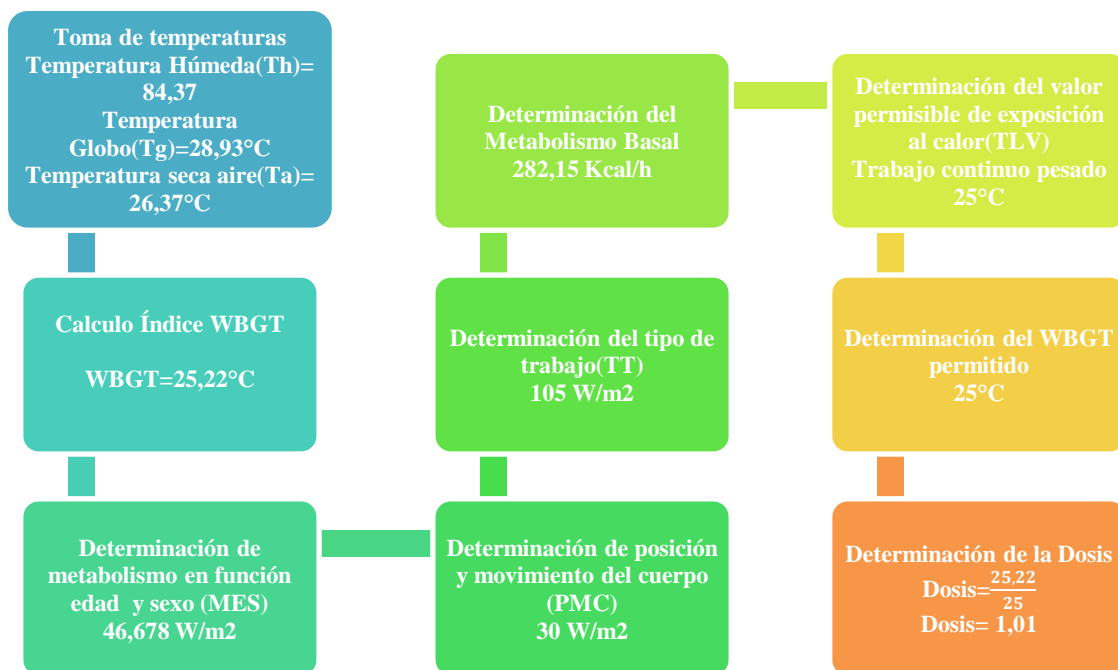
Toma de temperaturas
Temperatura Húmeda(Th)= 84,37
Temperatura Globo(Tg)=28,93°C
Temperatura seca aire(Ta)= 26,37°C

Calculo Índice WBGT

WBGT=25,22°C

Determinación de metabolismo en función edad y sexo (MES)
46,678 W/m2

Determinación de posición y movimiento del cuerpo (PMC)
30 W/m2

Determinación del tipo de trabajo(TT)
105 W/m2

Determinación del Metabolismo Basal
282,15 Kcal/h

Determinación del valor permisible de exposición al calor(TLV)
Trabajo continuo pesado
25°C

Determinación del WBGT permitido
25°C

Determinación de la Dosis
Dosis=$\frac{25,22}{25}$
Dosis= 1,01